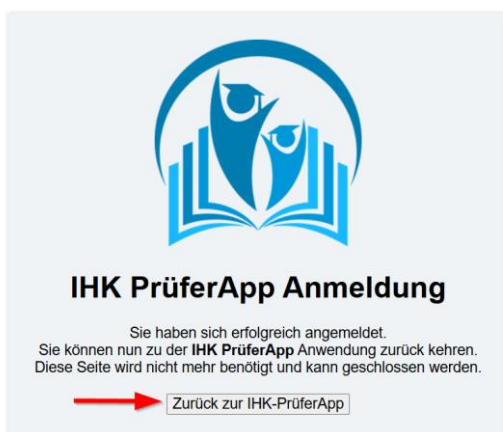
IHK PrüferApp Anmeldung

Sie haben sich erfolgreich angemeldet.
Sie können nun zu der **IHK PrüferApp** Anwendung zurück kehren.
Diese Seite wird nicht mehr benötigt und kann geschlossen werden.

Zurück zur IHK-PrüferApp